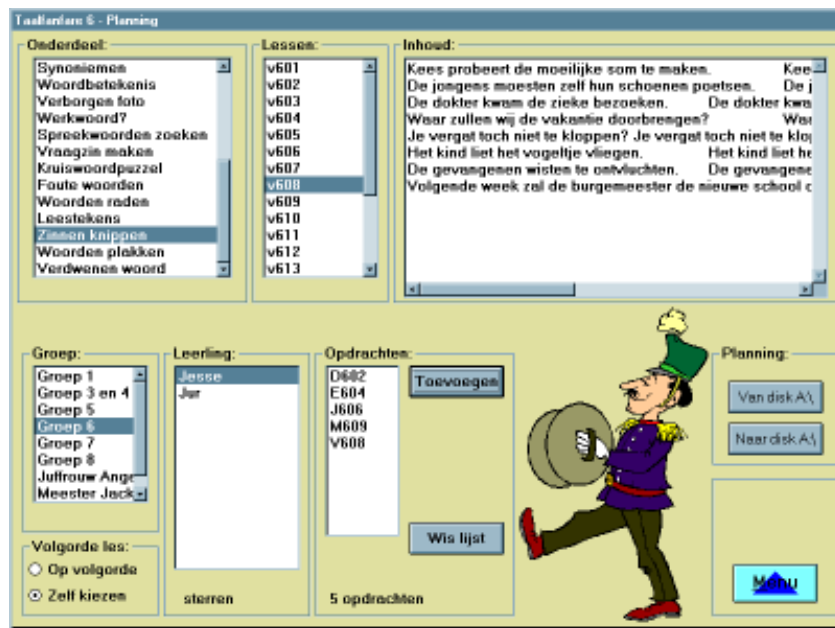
Taalfanfare 6 - Planning

Onderdeel:
Synoniemen
Woordbetekenis
Verborgen foto
Werkwoord?
Spreekwoorden zoeken
Vraagzin maken
Kruiswoordpuzzel
Foute woorden
Woorden raden
Leestekens
Zinnen knippen
Woorden plakken
Verdwenen woord

Lessen:
v601
v602
v603
v604
v605
v606
v607
v608
v609
v610
v611
v612
v613

Inhoud:
Kees probeert de moeilijke som te maken. Kee
De jongens moesten zelf hun schoenen poetsen. De j
De dokter kwam de zieke bezoeken. De dokter kwa
Waar zullen wij de vakantie doorbrengen? Waa
Je vergat toch niet te kloppen? Je vergat toch niet te klo
Het kind liet het vogeltje vliegen. Het kind liet he
De gevangenen wisten te ontvluchten. De gevangene
Volgende week zal de burgemeester de nieuwe school o

Groep:
Groep 1
Groep 3 en 4
Groep 5
Groep 6
Groep 7
Groep 8
Juffrouw Ange
Meester Jack

Leerling:
Jesse
Jur

Opdrachten:
D602
E604
J606
M609
V608

Toevoegen

Wis lijst

Planning:
Van disk A:\
Naar disk A:\

Volgorde les:
Op volgorde
Zelf kiezen

sterren

5 opdrachten

Menu